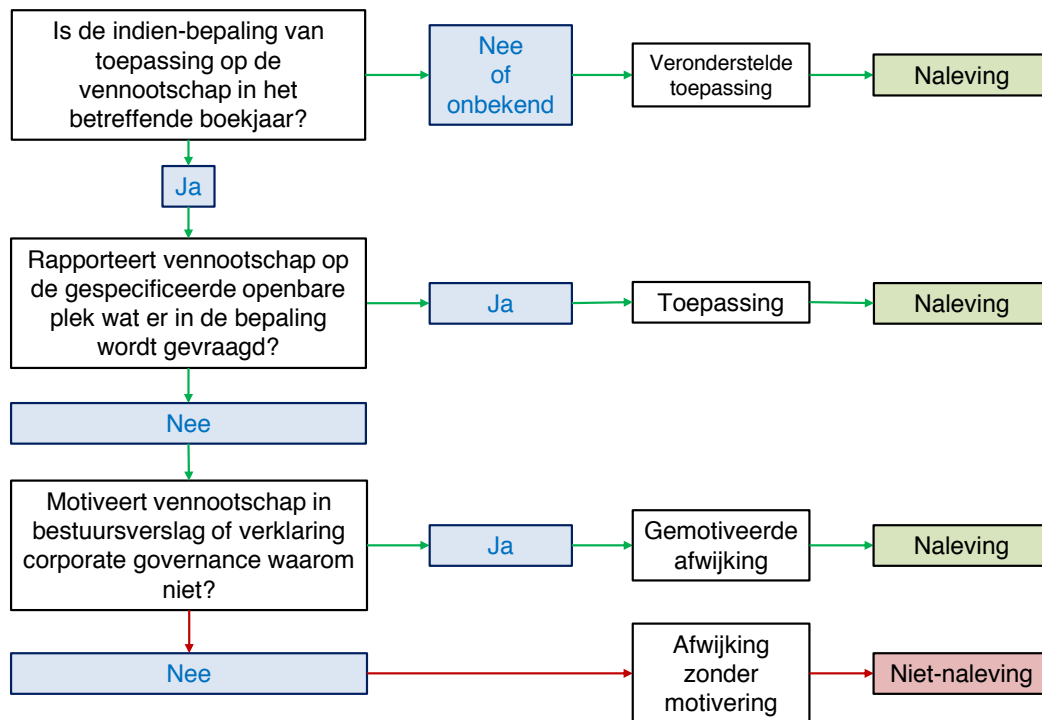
Is de indien-bepaling van toepassing op de vennootschap in het betreffende boekjaar?

Nee of onbekend

Veronderstelde toepassing

Naleving

Ja

Rapporteert vennootschap op de gespecificeerde openbare plek wat er in de bepaling wordt gevraagd?

Ja

Toepassing

Naleving

Nee

Motiveert vennootschap in bestuursverslag of verklaring corporate governance waarom niet?

Ja

Gemotiveerde afwijking

Naleving

Nee

Afwijking zonder motivering

Niet-naleving